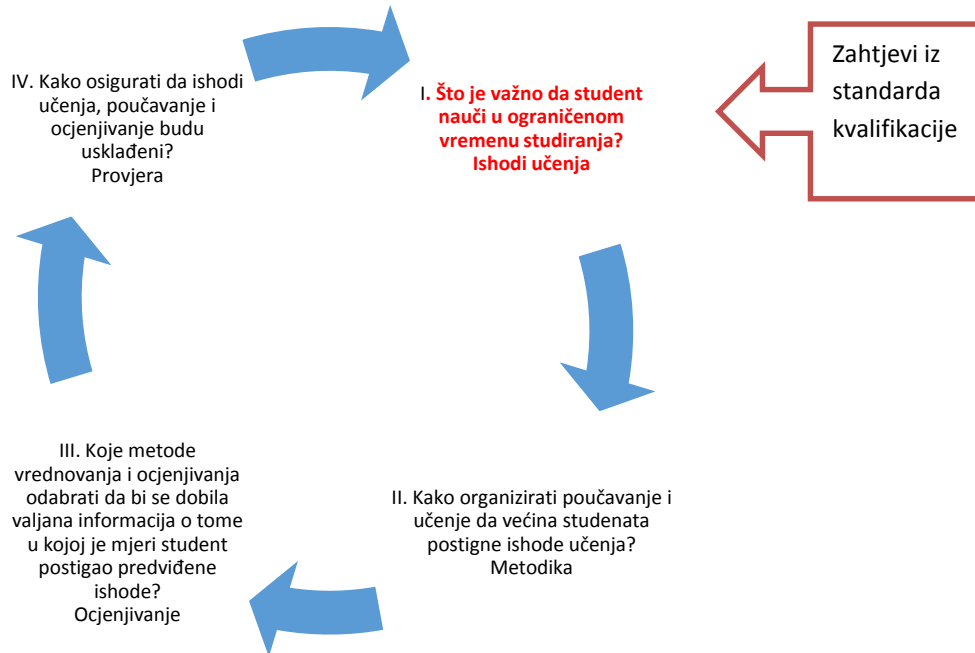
IV. Kako osigurati da ishodi učenja, poučavanje i ocjenjivanje budu usklađeni?
Provjera

I. Što je važno da student nauči u ograničenom vremenu studiranja?
Ishodi učenja

Zahtjevi iz standarda kvalifikacije

III. Koje metode vrednovanja i ocjenjivanja odabrati da bi se dobila valjana informacija o tome u kojoj je mjeri student postigao predviđene ishode?
Ocjenjivanje

II. Kako organizirati poučavanje i učenje da većina studenata postigne ishode učenja?
Metodika